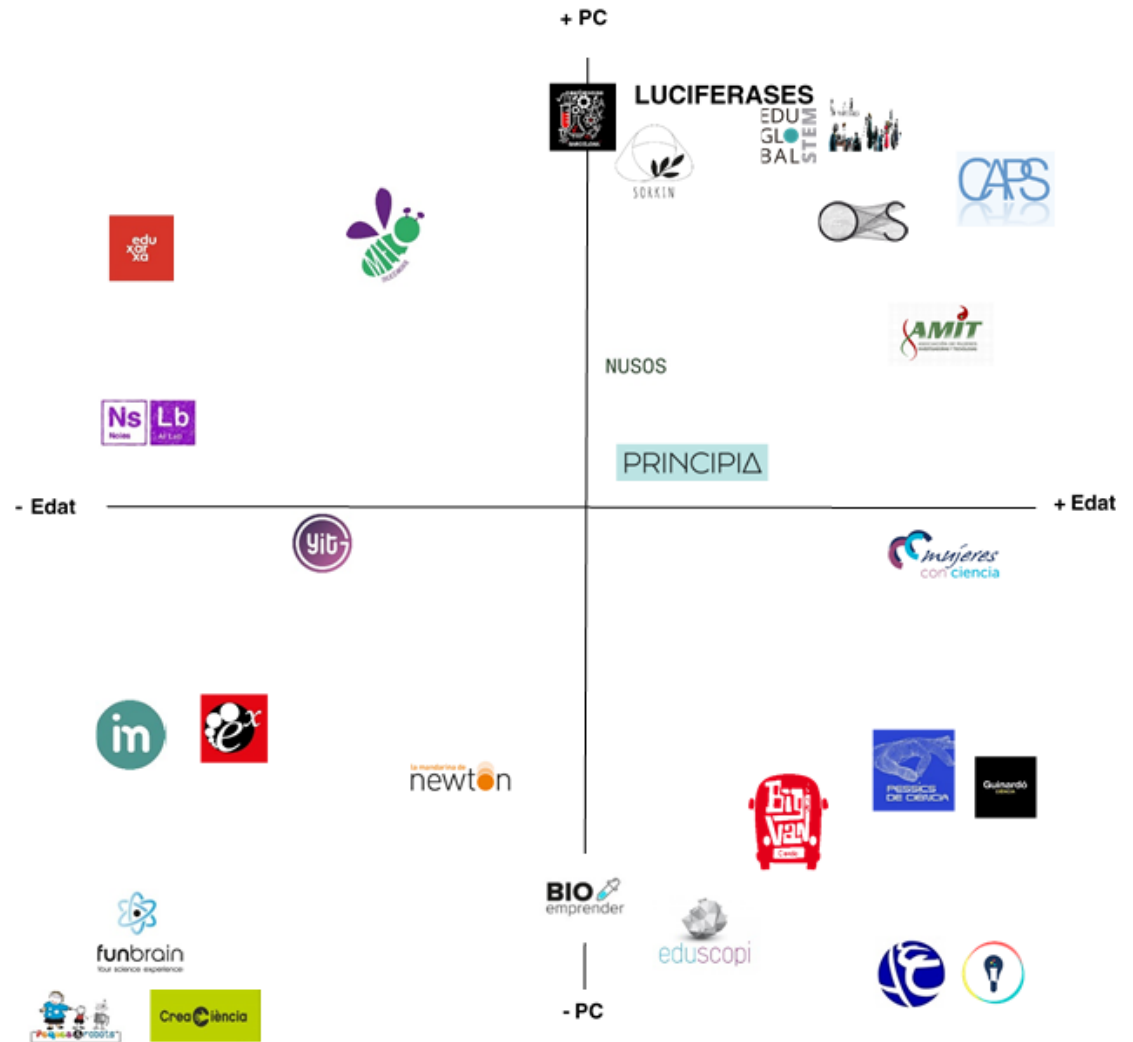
+ PC

LUCIFERASES

EDU GLO BAL STEM

SOKKIN

CAPS

edu xar xa

AMIT

NUSOS

Ns Lb

PRINCIPIA

- Edat

+ Edat

yit

mujeres con ciencia

la mandarina de newton

PESSICS DE CIÈNCIA

Guinardó

BIO emprender

eduscopi

funbrain
Your science experience

CreaCiència

- PC